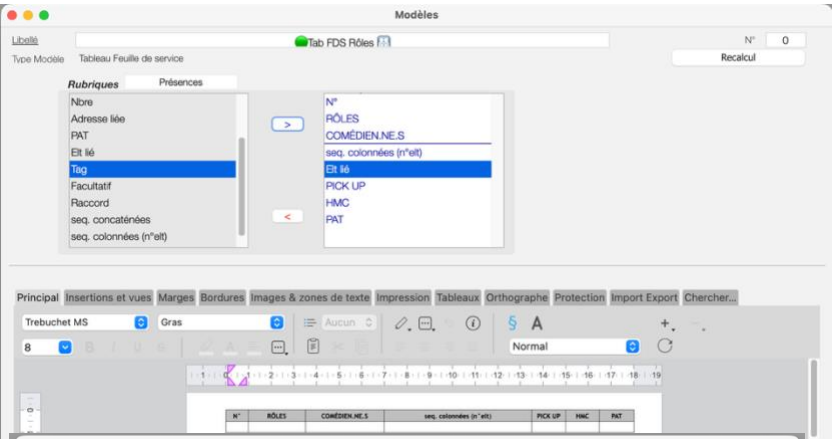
Modèles

Libellé
Tab FDS Rôles
N° 0
Type Modèle Tableau Feuille de service
Recalcul

Rubriques Présences

Nbre
Adresse liée
PAT
Elt lié
Tag
Facultatif
Raccord
seq. concaténées
seq. colonnées (n°elt)

>
<

N°
RÔLES
COMÉDIEN.NE.S
seq. colonnées (n°elt)
Elt lié
PICK UP
HMC
PAT

Principal Insertions et vues Marges Bordures Images & zones de texte Impression Tableaux Orthographe Protection Import Export Chercher...

Trebuchet MS Gras Aucun
8 B I U S
Normal

1 2 3 4 5 6 7 8 9 10 11 12 13 14 15 16 17 18 19

| N° | RÔLES | COMÉDIEN.NE.S | seq. colonnées (n°elt) | PICK UP | HMC | PAT |
|---|---|---|---|---|---|---|